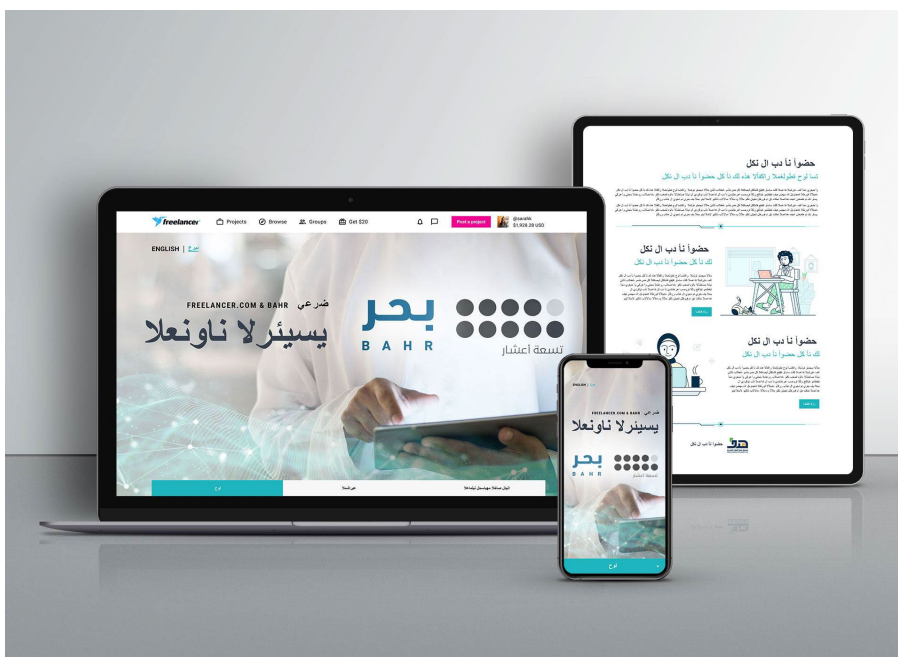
freelancer Projects Browse Groups Get $20

Post a project

@sarahb
$1,928.39 USD

ENGLISH | عربي

FREELANCER.COM & BAHR ضرعي

يسيئرلا ناونعلا

بحر
BAHR

تسعة أعشار

حضوأ نأ دب ال نكل

حضوأ نأ دب ال نكل

حضوأ نأ دب ال نكل

FREELANCER.COM & BAHR ضرعي

يسيئرلا ناونعلا

بحر
BAHR

تسعة أعشار